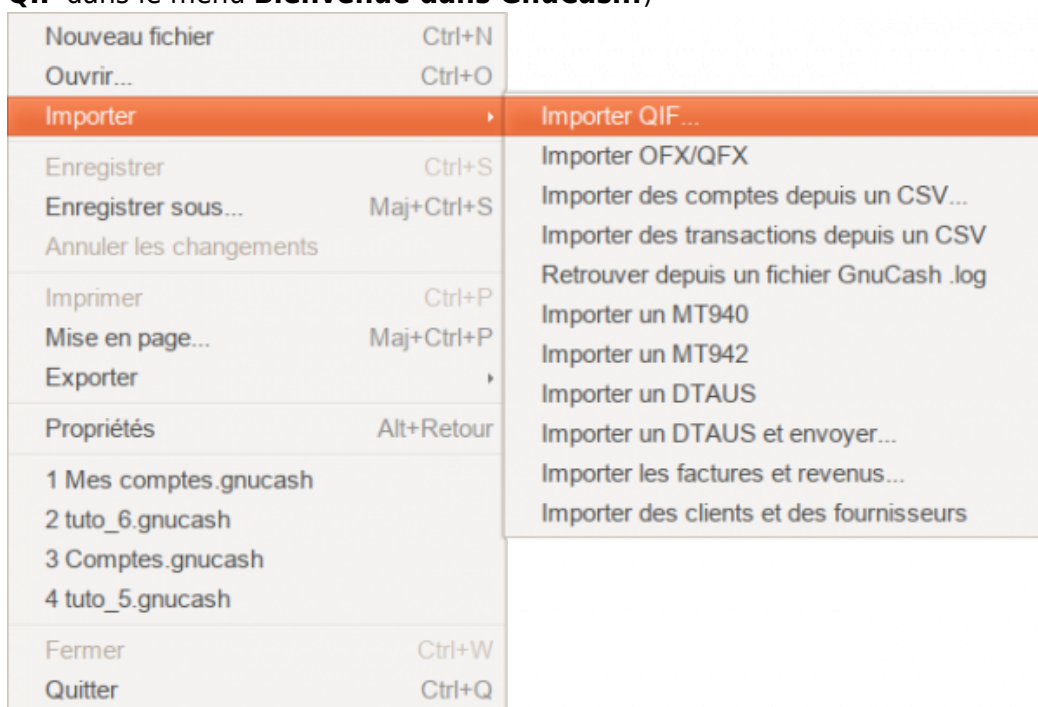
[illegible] dans le menu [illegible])

Nouveau fichier Ctrl+N
Ouvrir... Ctrl+O
Importer
Enregistrer Ctrl+S
Enregistrer sous... Maj+Ctrl+S
Annuler les changements
Imprimer Ctrl+P
Mise en page... Maj+Ctrl+P
Exporter
Propriétés Alt+Retour
1 Mes comptes.gnucash
2 tuto_6.gnucash
3 Comptes.gnucash
4 tuto_5.gnucash
Fermer Ctrl+W
Quitter Ctrl+Q

Importer QIF...
Importer OFX/QFX
Importer des comptes depuis un CSV...
Importer des transactions depuis un CSV
Retrouver depuis un fichier GnuCash .log
Importer un MT940
Importer un MT942
Importer un DTAUS
Importer un DTAUS et envoyer...
Importer les factures et revenus...
Importer des clients et des fournisseurs